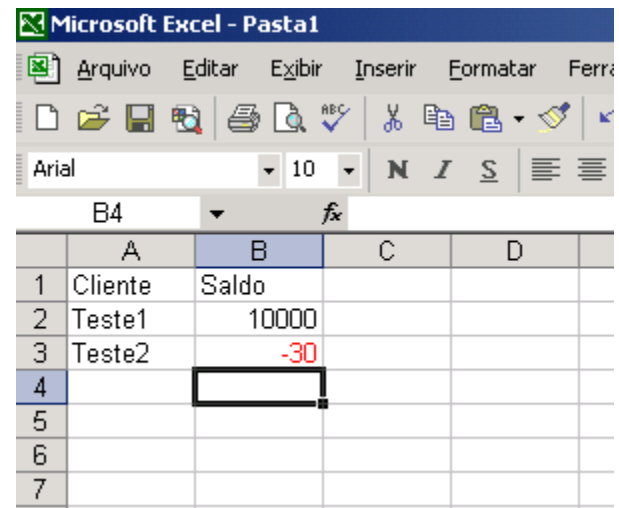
Microsoft Excel - Pasta1

Arquivo Editar Exibir Inserir Formatar Ferra

Arial 10 N I S

B4 fx

|   | A | B | C | D |
|---|---|---|---|---|
| 1 | Cliente | Saldo | | |
| 2 | Teste1 | 10000 | | |
| 3 | Teste2 | -30 | | |
| 4 | | | | |
| 5 | | | | |
| 6 | | | | |
| 7 | | | | |